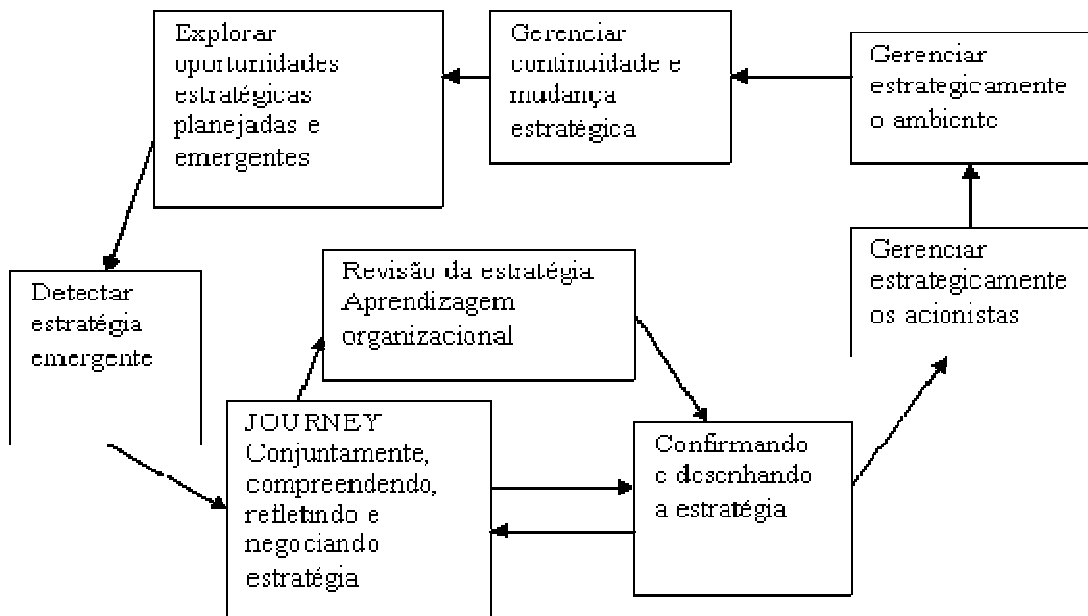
Explorar oportunidades estratégicas planejadas e emergentes

Gerenciar continuidade e mudança estratégica

Gerenciar estrategicamente o ambiente

Detectar estratégia emergente

Revisão da estratégia Aprendizagem organizacional

Gerenciar estrategicamente os acionistas

JOURNEY Conjuntamente, compreendendo, refletindo e negociando estratégia

Confirmando e desenhando a estratégia